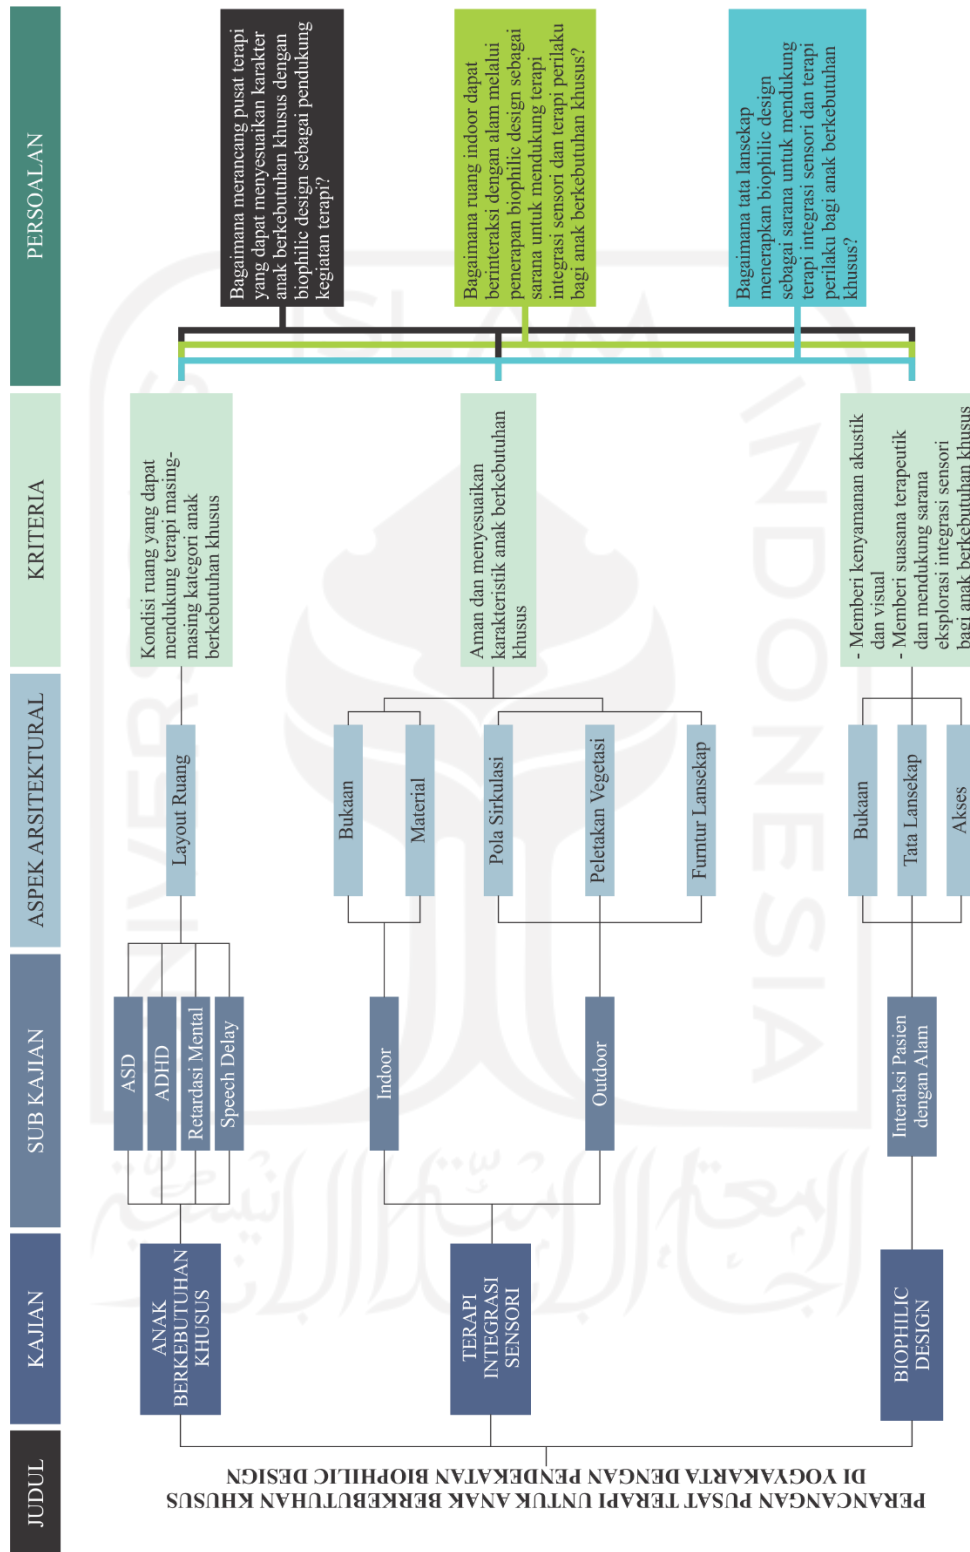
PERSOALAN

Bagaimana merancang pusat terapi yang dapat menyesuaikan karakter anak berkebutuhan khusus dengan biophilic design sebagai pendukung kegiatan terapi?

Bagaimana ruang indoor dapat berinteraksi dengan alam melalui penerapan biophilic design sebagai sarana untuk mendukung terapi integrasi sensori dan terapi perilaku bagi anak berkebutuhan khusus?

Bagaimana tata lansekap menerapkan biophilic design sebagai sarana untuk mendukung terapi integrasi sensori dan terapi perilaku bagi anak berkebutuhan khusus?

KRITERIA

Kondisi ruang yang dapat mendukung terapi masing-masing kategori anak berkebutuhan khusus

Aman dan menyesuaikan karakteristik anak berkebutuhan khusus

- Memberi kenyamanan akustik dan visual
- Memberi suasana terapeutik dan mendukung sarana eksplorasi integrasi sensori bagi anak berkebutuhan khusus

ASPEK ARSITEKTURAL

Layout Ruang

Bukaan

Material

Pola Sirkulasi

Peletakan Vegetasi

Furnitur Lansekap

Bukaan

Tata Lansekap

Akses

SUB KAJIAN

ASD

ADHD

Retardasi Mental

Speech Delay

Indoor

Outdoor

Interaksi Pasien dengan Alam

KAJIAN

ANAK BERKEBUTUHAN KHUSUS

TERAPI INTEGRASI SENSORI

BIOPHILIC DESIGN

JUDUL

PERANCANGAN PUSAT TERAPI UNTUK ANAK BERKEBUTUHAN KHUSUS DI YOGYAKARTA DENGAN PENDEKATAN BIOPHILIC DESIGN